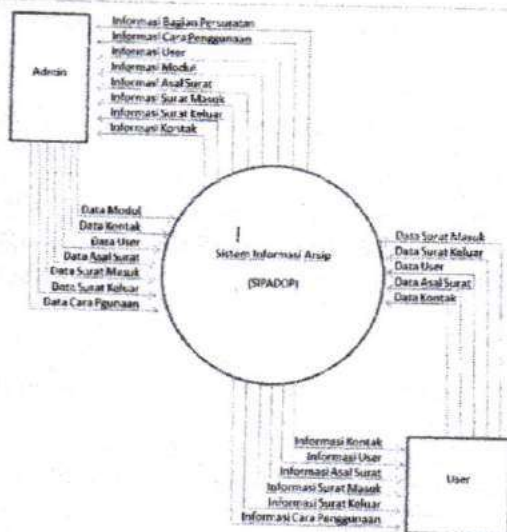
Admin

Informasi Bagian Persuratan
Informasi Cara Penggunaan
Informasi User
Informasi Modul
Informasi Asal Surat
Informasi Surat Masuk
Informasi Surat Keluar
Informasi Kontak

Data Modul
Data Kontak
Data User
Data Asal Surat
Data Surat Masuk
Data Surat Keluar
Data Cara Pgunaan

Sistem Informasi Arsip
(SIPADOP)

Data Surat Masuk
Data Surat Keluar
Data User
Data Asal Surat
Data Kontak

Informasi Kontak
Informasi User
Informasi Asal Surat
Informasi Surat Masuk
Informasi Surat Keluar
Informasi Cara Penggunaan

User